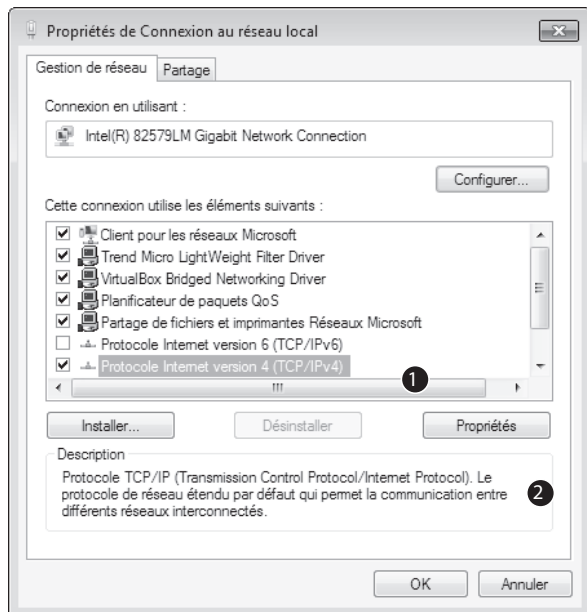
Propriétés de Connexion au réseau local

Gestion de réseau | Partage

Connexion en utilisant :

Intel(R) 82579LM Gigabit Network Connection

Configurer...

Cette connexion utilise les éléments suivants :

Client pour les réseaux Microsoft
Trend Micro LightWeight Filter Driver
VirtualBox Bridged Networking Driver
Planificateur de paquets QoS
Partage de fichiers et imprimantes Réseaux Microsoft
Protocole Internet version 6 (TCP/IPv6)
Protocole Internet version 4 (TCP/IPv4)

1

Installer... Désinstaller Propriétés

Description
Protocole TCP/IP (Transmission Control Protocol/Internet Protocol). Le protocole de réseau étendu par défaut qui permet la communication entre différents réseaux interconnectés.

2

OK Annuler